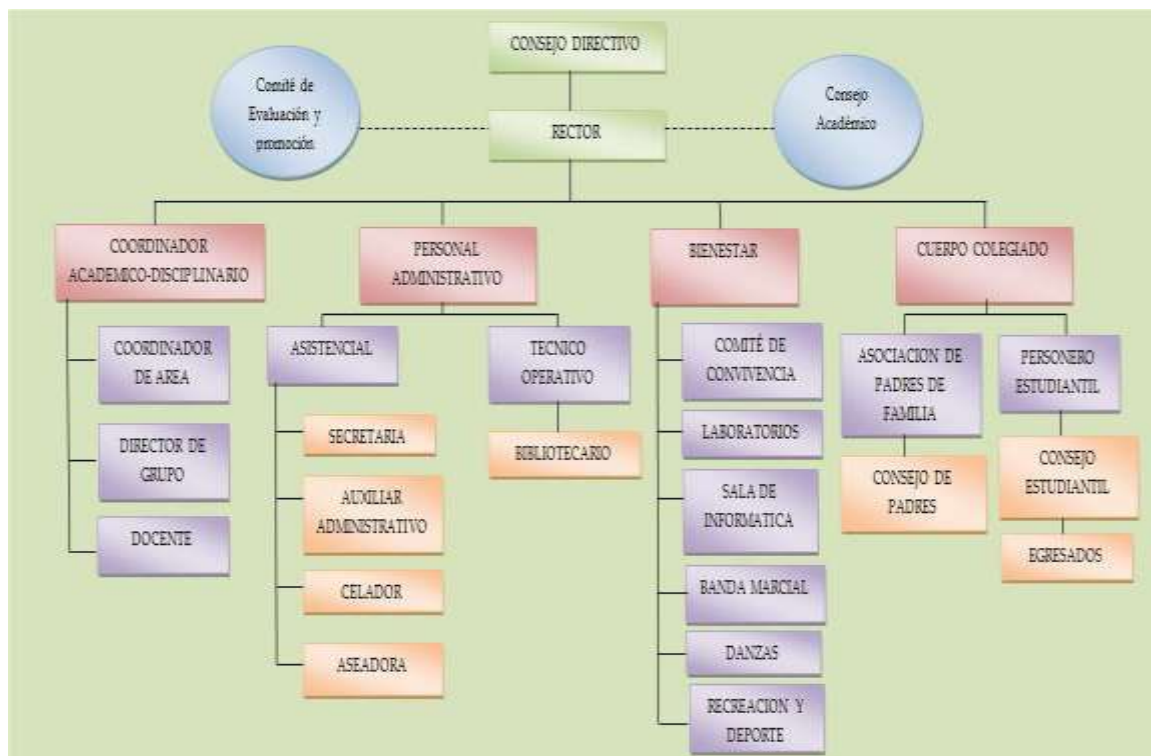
CONSEJO DIRECTIVO

Comité de Evaluación y promoción

RECTOR

Consejo Académico

COORDINADOR ACADEMICO-DISCIPLINARIO

PERSONAL ADMINISTRATIVO

BIENESTAR

CUERPO COLEGIADO

COORDINADOR DE AREA

DIRECTOR DE GRUPO

DOCENTE

ASISTENCIAL

SECRETARIA

AUXILIAR ADMINISTRATIVO

CELADOR

ASEADORA

TECNICO OPERATIVO

BIBLIOTECARIO

COMITÉ DE CONVIVENCIA

LABORATORIOS

SALA DE INFORMATICA

BANDA MARCIAL

DANZAS

RECREACION Y DEPORTE

ASOCIACION DE PADRES DE FAMILIA

CONSEJO DE PADRES

PERSONERO ESTUDIANTIL

CONSEJO ESTUDIANTIL

EGRESADOS